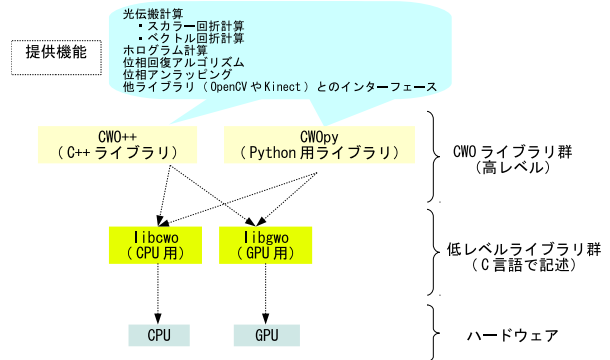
提供機能

光伝搬計算
・スカラー回折計算
・ベクトル回折計算
ホログラム計算
位相回復アルゴリズム
位相アンラッピング
他ライブラリ（OpenCV や Kinect）とのインターフェース

CWO++
（C++ ライブラリ）

CWOpy
（Python 用ライブラリ）

CWO ライブラリ群
（高レベル）

libcwo
（CPU 用）

libgwo
（GPU 用）

低レベルライブラリ群
（C 言語で記述）

CPU

GPU

ハードウェア